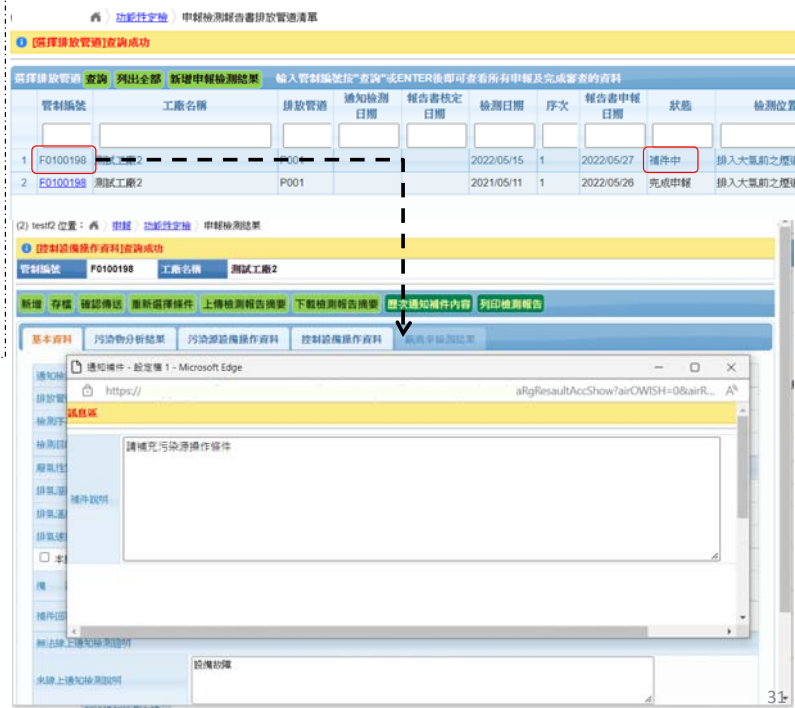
功能性定檢 〉 申報檢測報告書排放管道清單

[選擇排放管道]查詢成功

選擇排放管道 查詢 列出全部 新增申報檢測結果 輸入管制編號按"查詢"或ENTER後即可查看所有申報及完成審查的資料

| | 管制編號 | 工廠名稱 | 排放管道 | 通知檢測日期 | 報告書核定日期 | 檢測日期 | 序次 | 報告書申報日期 | 狀態 | 檢測位置 |
|---|---|---|---|---|---|---|---|---|---|---|
| 1 | F0100198 | 測試工廠2 | P001 | | | 2022/05/15 | 1 | 2022/05/27 | 補件中 | 排入大氣前之層 |
| 2 | F0100198 | 測試工廠2 | P001 | | | 2021/05/11 | 1 | 2022/05/26 | 完成申報 | 排入大氣前之層 |

(2) testf2 位置： 申報 〉 功能性定檢 〉 申報檢測結果

[控制設備操作資料]查詢成功

管制編號 F0100198 工廠名稱 測試工廠2

新增 存檔 確認傳送 重新選擇條件 上傳檢測報告摘要 下載檢測報告摘要 歷次通知補件內容 列印檢測報告

基本資料 污染物分析結果 污染源操作資料 控制設備操作資料 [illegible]

通知補件 - 設定檔 1 - Microsoft Edge

https:// aRgResaultAccShow?airOWISH=0&airR...

訊息區

補件說明

請補充污染源操作條件

本

補件

無法陳上通知檢測說明

未陳上通知檢測說明

設備故障

31